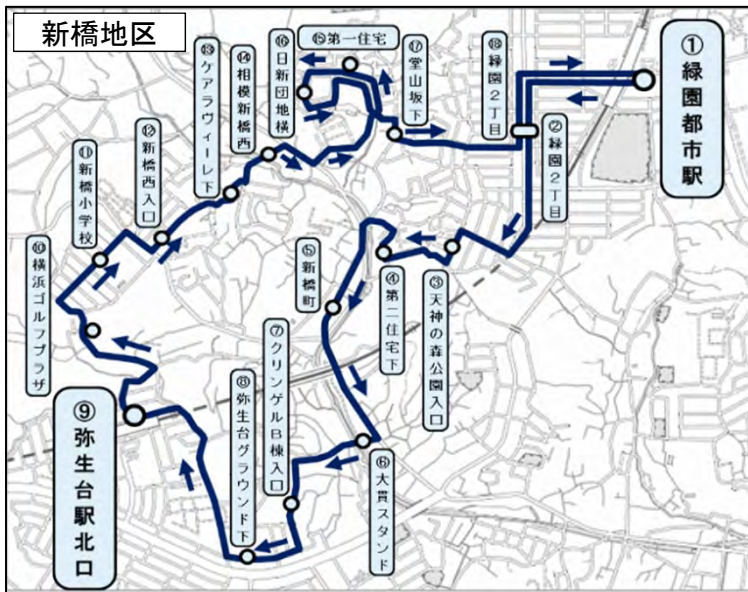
新橋地区

①緑園都市駅

②緑園2丁目

③天神の森公園入口

④第二住宅下

⑤新橋町

⑥大貫スタンド

⑦クリンゲルB棟入口

⑧弥生台グラウンド下

⑨弥生台駅北口

⑩横浜ゴルフプラザ

⑪新橋小学校

⑫新橋西入口

⑬ケアラヴィーレ下

⑭相模新橋西

⑮第一住宅

⑯日新団地横

⑰堂山坂下

⑱緑園2丁目